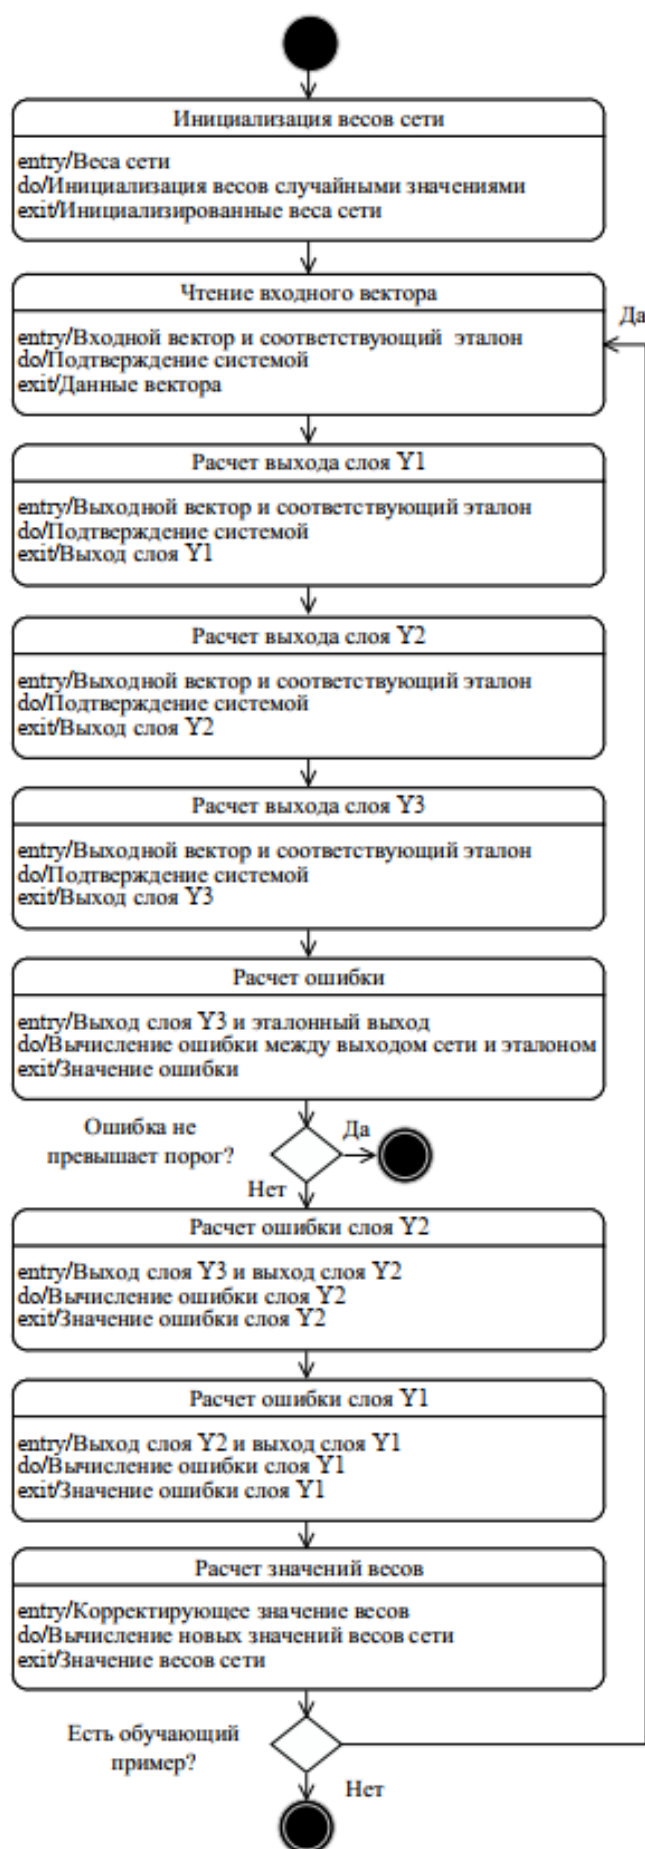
Инициализация весов сети

entry/Веса сети
do/Инициализация весов случайными значениями
exit/Инициализированные веса сети

Чтение входного вектора

entry/Входной вектор и соответствующий эталон
do/Подтверждение системой
exit/Данные вектора

Да

Расчет выхода слоя Y1

entry/Выходной вектор и соответствующий эталон
do/Подтверждение системой
exit/Выход слоя Y1

Расчет выхода слоя Y2

entry/Выходной вектор и соответствующий эталон
do/Подтверждение системой
exit/Выход слоя Y2

Расчет выхода слоя Y3

entry/Выходной вектор и соответствующий эталон
do/Подтверждение системой
exit/Выход слоя Y3

Расчет ошибки

entry/Выход слоя Y3 и эталонный выход
do/Вычисление ошибки между выходом сети и эталоном
exit/Значение ошибки

Ошибка не превышает порог?

Да

Нет

Расчет ошибки слоя Y2

entry/Выход слоя Y3 и выход слоя Y2
do/Вычисление ошибки слоя Y2
exit/Значение ошибки слоя Y2

Расчет ошибки слоя Y1

entry/Выход слоя Y2 и выход слоя Y1
do/Вычисление ошибки слоя Y1
exit/Значение ошибки слоя Y1

Расчет значений весов

entry/Корректирующее значение весов
do/Вычисление новых значений весов сети
exit/Значение весов сети

Есть обучающий пример?

Нет